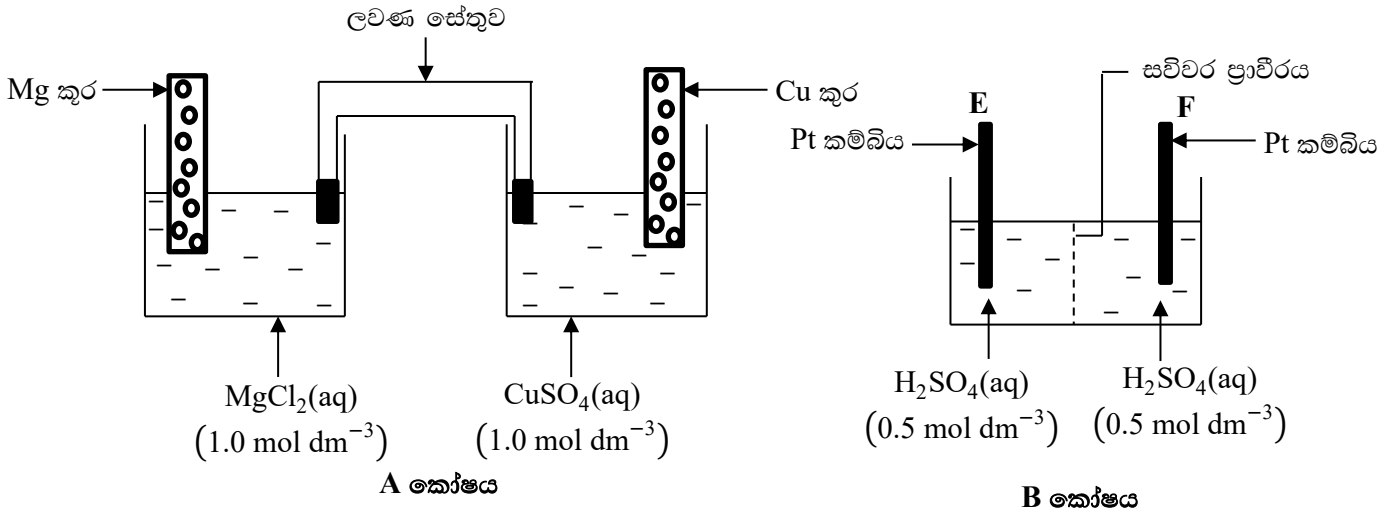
ලවණ සේතුව

Mg කූර

Cu කූර

$MgCl_2(aq)$
$(1.0 \text{ mol dm}^{-3})$

$CuSO_4(aq)$
$(1.0 \text{ mol dm}^{-3})$

A කෝෂය

සච්ඡිද්‍ර ප්‍රාචීරය

E

F

Pt කම්බිය

Pt කම්බිය

$H_2SO_4(aq)$
$(0.5 \text{ mol dm}^{-3})$

$H_2SO_4(aq)$
$(0.5 \text{ mol dm}^{-3})$

B කෝෂය